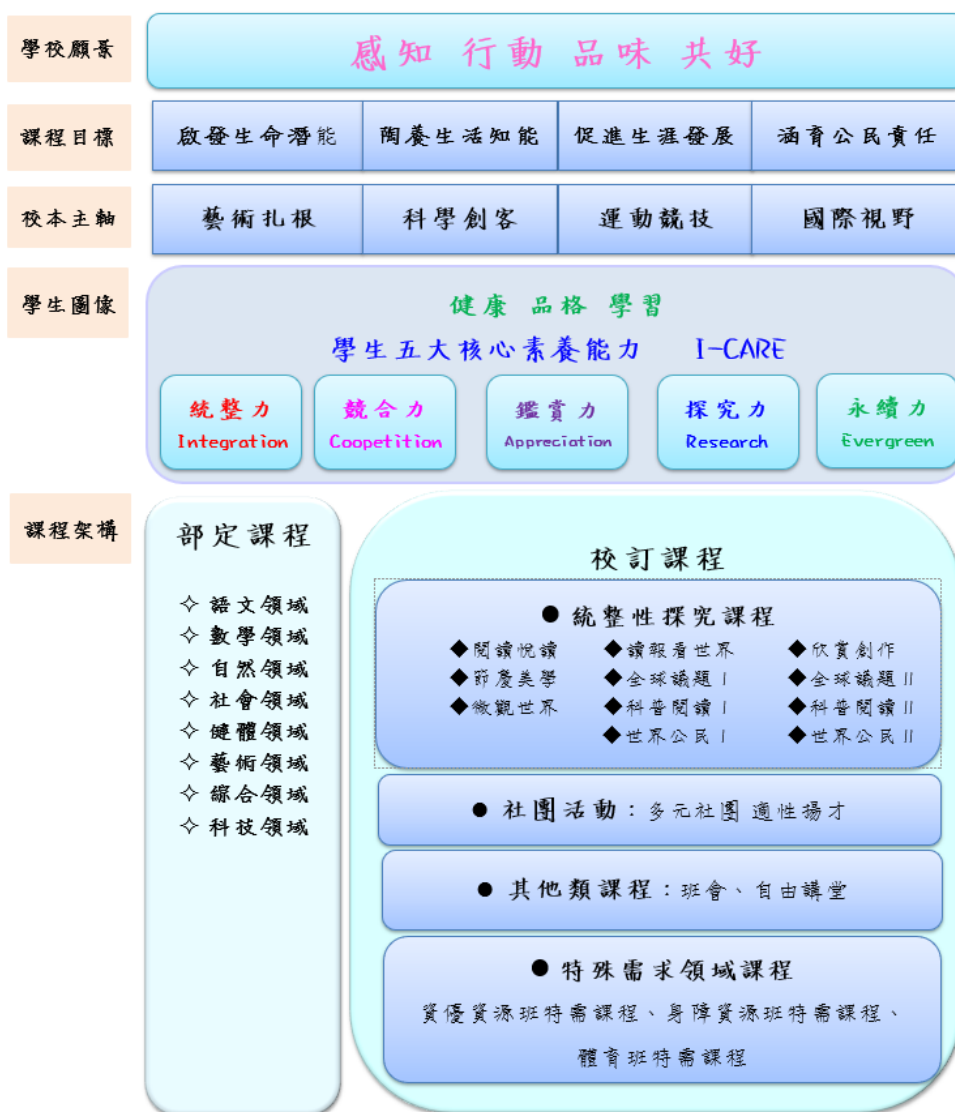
學校願景

感知 行動 品味 共好

課程目標

| 啟發生命潛能 | 陶養生活知能 | 促進生涯發展 | 涵育公民責任 |
|---|---|---|---|

校本主軸

| 藝術扎根 | 科學創客 | 運動競技 | 國際視野 |
|---|---|---|---|

學生圖像

健康 品格 學習

學生五大核心素養能力 I-CARE

統整力 Integration
競合力 Coopetition
鑑賞力 Appreciation
探究力 Research
永續力 Evergreen

課程架構

部定課程

✧ 語文領域
✧ 數學領域
✧ 自然領域
✧ 社會領域
✧ 健體領域
✧ 藝術領域
✧ 綜合領域
✧ 科技領域

校訂課程

● 統整性探究課程

◆閱讀悅讀 ◆讀報看世界 ◆欣賞創作
◆節慶美學 ◆全球議題 I ◆全球議題 II
◆微觀世界 ◆科普閱讀 I ◆科普閱讀 II
◆世界公民 I ◆世界公民 II

● 社團活動：多元社團 適性揚才

● 其他類課程：班會、自由講堂

● 特殊需求領域課程

資優資源班特需課程、身障資源班特需課程、體育班特需課程